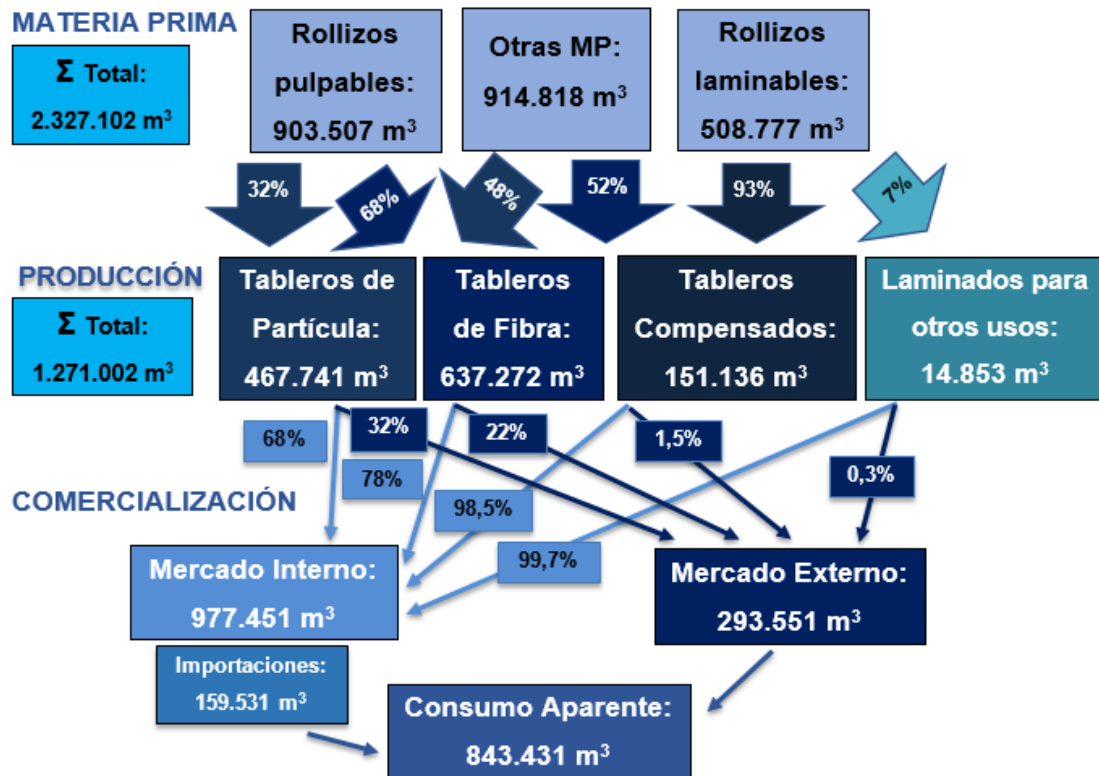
MATERIA PRIMA

Σ Total: 2.327.102 m$^3$

Rollizos pulpables: 903.507 m$^3$

Otras MP: 914.818 m$^3$

Rollizos laminables: 508.777 m$^3$

32%

68%

48%

52%

93%

7%

PRODUCCIÓN

Σ Total: 1.271.002 m$^3$

Tableros de Partícula: 467.741 m$^3$

Tableros de Fibra: 637.272 m$^3$

Tableros Compensados: 151.136 m$^3$

Laminados para otros usos: 14.853 m$^3$

68%

32%

22%

1,5%

78%

0,3%

COMERCIALIZACIÓN

98,5%

99,7%

Mercado Interno: 977.451 m$^3$

Mercado Externo: 293.551 m$^3$

Importaciones: 159.531 m$^3$

Consumo Aparente: 843.431 m$^3$